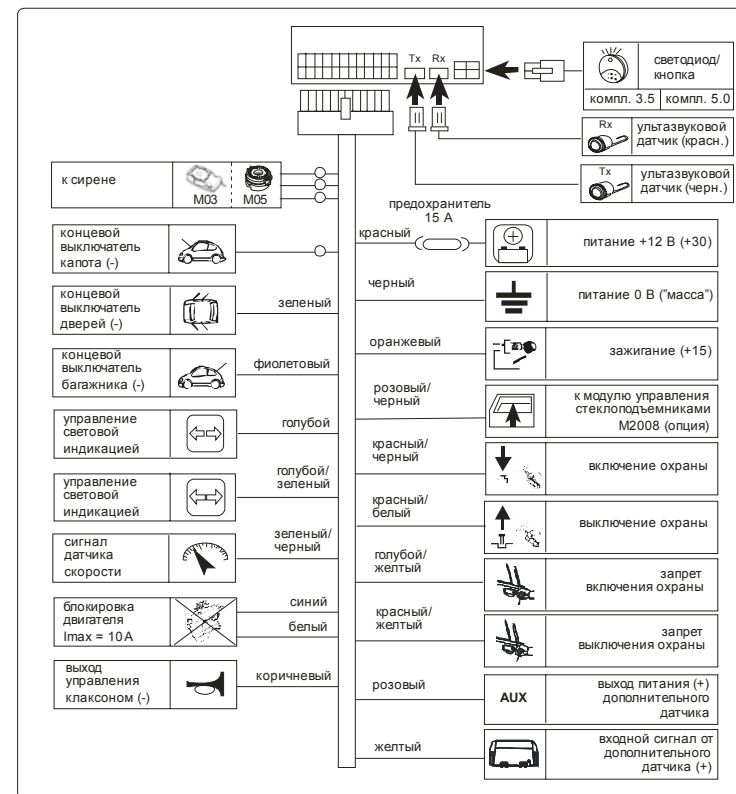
Tx Rx

светодиод/ кнопка

компл. 3.5 | компл. 5.0

Rx
ультазвуковой датчик (красн.)

Tx
ультазвуковой датчик (черн.)

к сирене

M03 M05

предохранитель 15 А

красный
питание +12 В (+30)

концевой выключатель капота (-)

черный
питание 0 В ("масса")

концевой выключатель дверей (-)
зеленый

оранжевый
зажигание (+15)

концевой выключатель багажника (-)
фиолетовый

розовый/ черный
к модулю управления стеклоподъемниками M2008 (опция)

управление световой индикацией
голубой

красный/ черный
включение охраны

управление световой индикацией
голубой/ зеленый

красный/ белый
выключение охраны

сигнал датчика скорости
зеленый/ черный

голубой/ желтый
запрет включения охраны

блокировка двигателя Imax = 10 А
синий
белый

красный/ желтый
запрет выключения охраны

выход управления клаксоном (-)
коричневый

розовый
AUX
выход питания (+) дополнительного датчика

желтый
входной сигнал от дополнительного датчика (+)